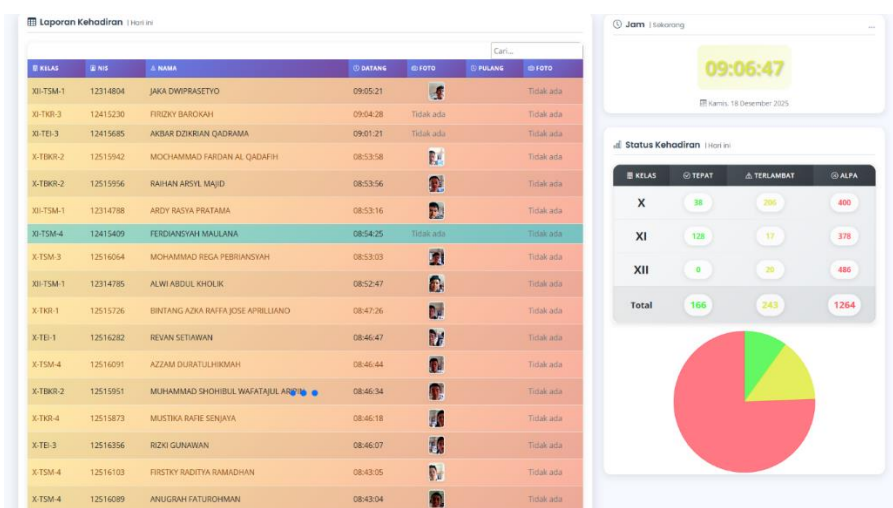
Laporan Kehadiran | Hari ini

Cari...

| KELAS | NIS | NAMA | DATANG | FOTO | PULANG | FOTO |
|---|---|---|---|---|---|---|
| XII-TSM-1 | 12314804 | JAKA DWIPRASETYO | 09:05:21 | | | Tidak ada |
| XI-TKR-3 | 12415230 | FIRIZKY BAROKAH | 09:04:28 | Tidak ada | | Tidak ada |
| XI-TEI-3 | 12415685 | AKBAR DZIKRIAN QADRAMA | 09:01:21 | Tidak ada | | Tidak ada |
| X-TBKR-2 | 12515942 | MOCHAMMAD FARDAN AL QADAFIH | 08:53:58 | | | Tidak ada |
| X-TBKR-2 | 12515956 | RAIHAN ARSYL MAJID | 08:53:56 | | | Tidak ada |
| XII-TSM-1 | 12314788 | ARDY RASYA PRATAMA | 08:53:16 | | | Tidak ada |
| XI-TSM-4 | 12415409 | FERDIANSYAH MAULANA | 08:54:25 | Tidak ada | | Tidak ada |
| X-TSM-3 | 12516064 | MOHAMMAD REGA PEBRIANSYAH | 08:53:03 | | | Tidak ada |
| XII-TSM-1 | 12314785 | ALWI ABDUL KHOLIK | 08:52:47 | | | Tidak ada |
| X-TKR-1 | 12515726 | BINTANG AZKA RAFFA JOSE APRILLIANO | 08:47:26 | | | Tidak ada |
| X-TEI-1 | 12516282 | REVAN SETIAWAN | 08:46:47 | | | Tidak ada |
| X-TSM-4 | 12516091 | AZZAM DURATULHIKMAH | 08:46:44 | | | Tidak ada |
| X-TBKR-2 | 12515951 | MUHAMMAD SHOHIBUL WAFATAJUL AR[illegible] | 08:46:34 | | | Tidak ada |
| X-TKR-4 | 12515873 | MUSTIKA RAFIE SENJAYA | 08:46:18 | | | Tidak ada |
| X-TEI-3 | 12516356 | RIZKI GUNAWAN | 08:46:07 | | | Tidak ada |
| X-TSM-4 | 12516103 | FIRSTKY RADITYA RAMADHAN | 08:43:05 | | | Tidak ada |
| X-TSM-4 | 12516089 | ANUGRAH FATUROHMAN | 08:43:04 | | | Tidak ada |

Jam | Sekarang

09:06:47

Kamis, 18 Desember 2025

Status Kehadiran | Hari ini

| KELAS | TEPAT | TERLAMBAT | ALPA |
|---|---|---|---|
| X | 38 | 206 | 400 |
| XI | 128 | 17 | 378 |
| XII | 0 | 20 | 486 |
| Total | 166 | 243 | 1264 |